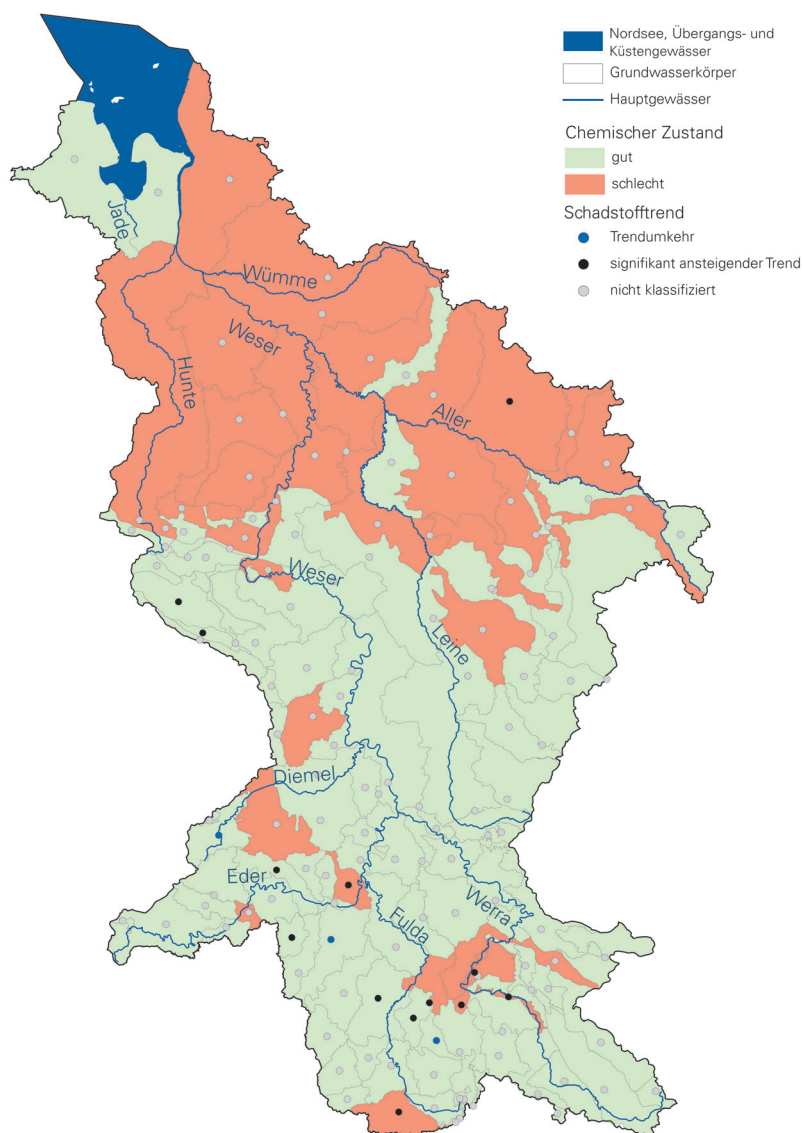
Nordsee, Übergangs- und Küstengewässer
Grundwasserkörper
Hauptgewässer

Chemischer Zustand
gut
schlecht

Schadstofftrend
Trendumkehr
signifikant ansteigender Trend
nicht klassifiziert

Jade
Wümme
Weser
Hunte
Aller
Weser
Leine
Diemel
Eder
Fulda
Werra